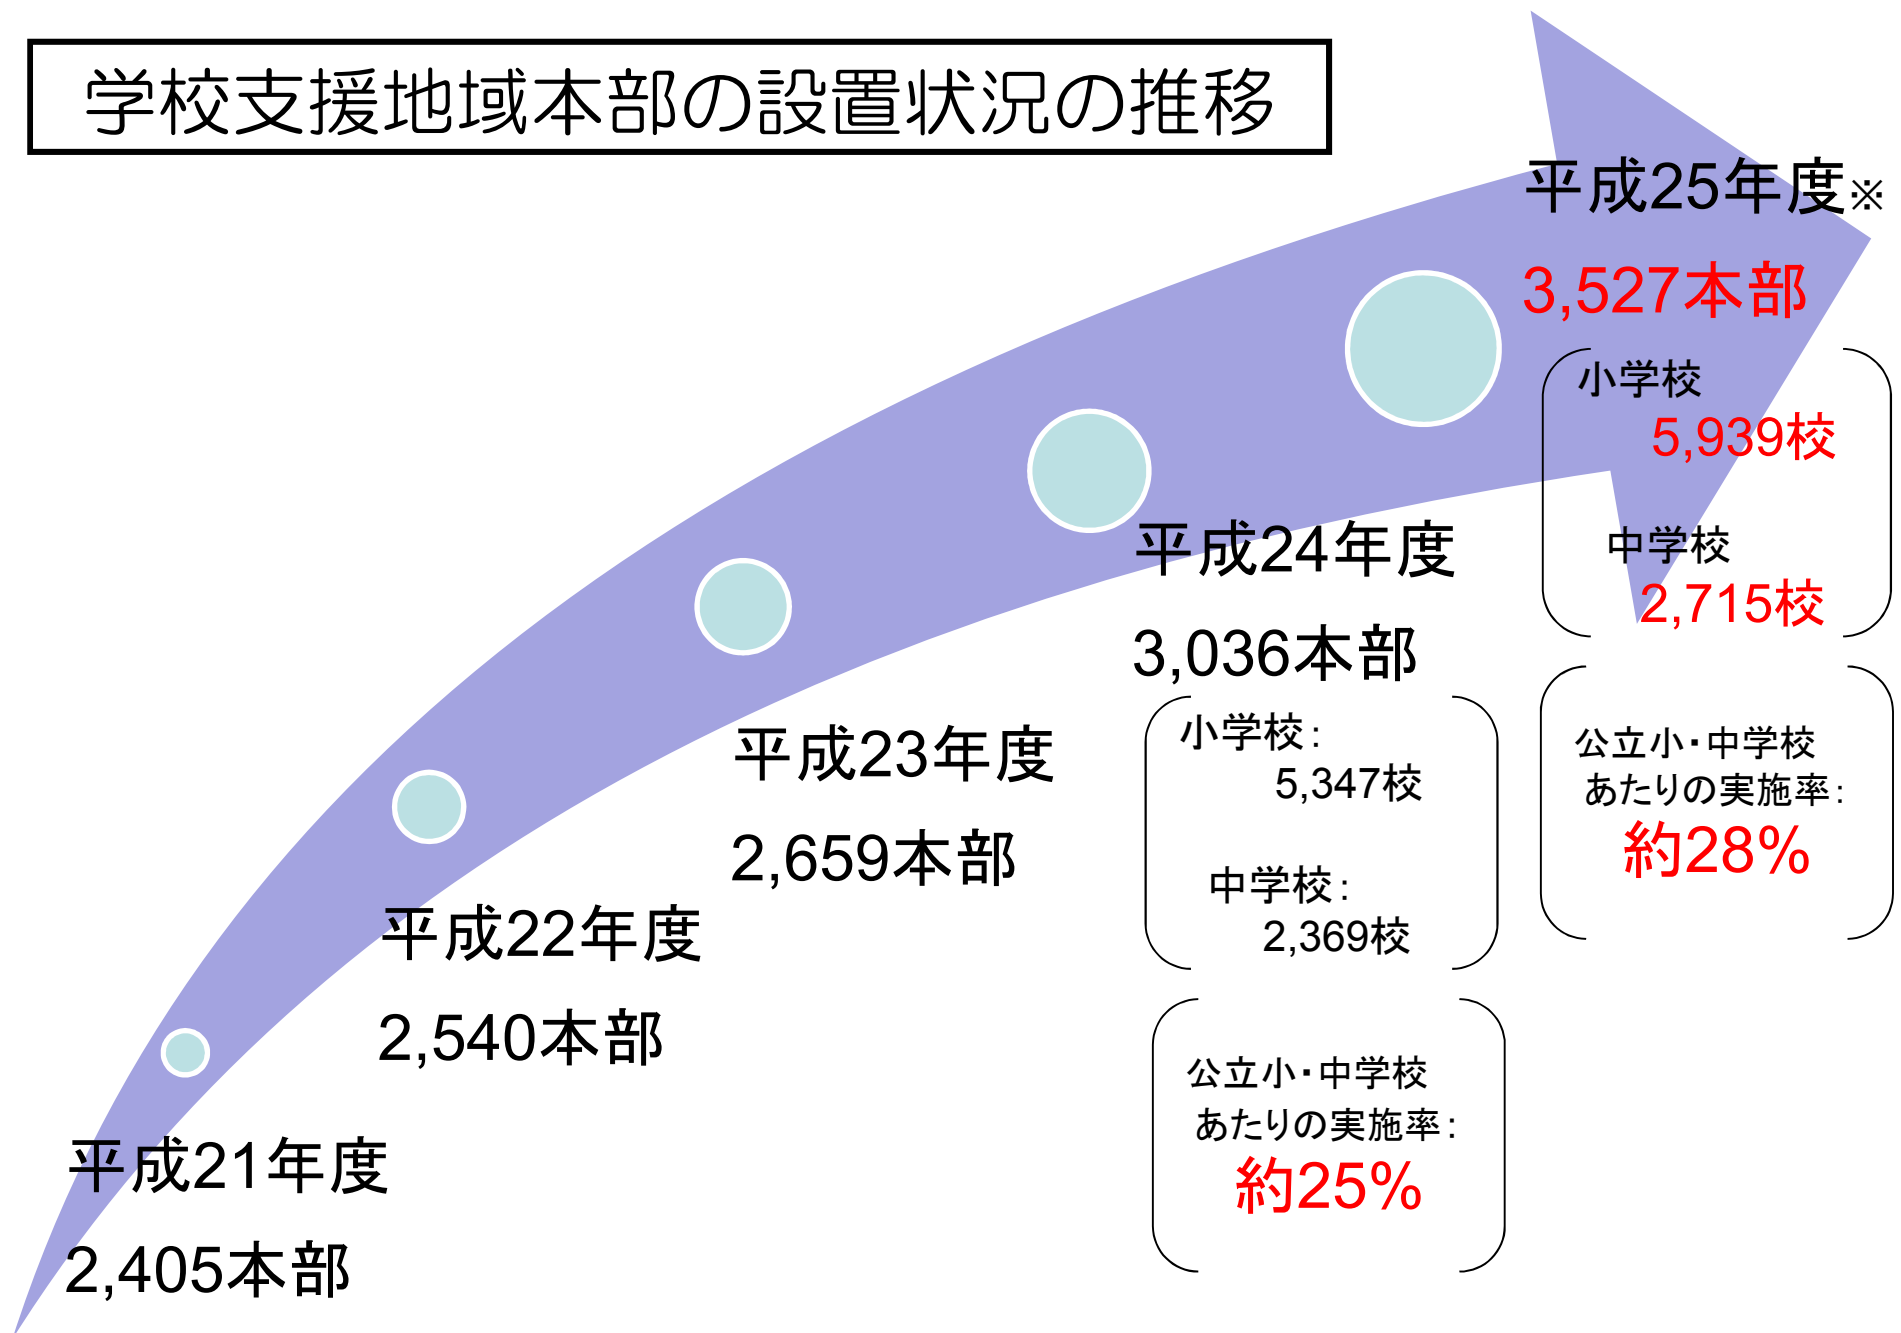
学校支援地域本部の設置状況の推移

平成25年度※
3,527本部

小学校
5,939校
中学校
2,715校

公立小・中学校あたりの実施率：
約28%

平成24年度
3,036本部

小学校：
5,347校
中学校：
2,369校

公立小・中学校あたりの実施率：
約25%

平成23年度
2,659本部

平成22年度
2,540本部

平成21年度
2,405本部